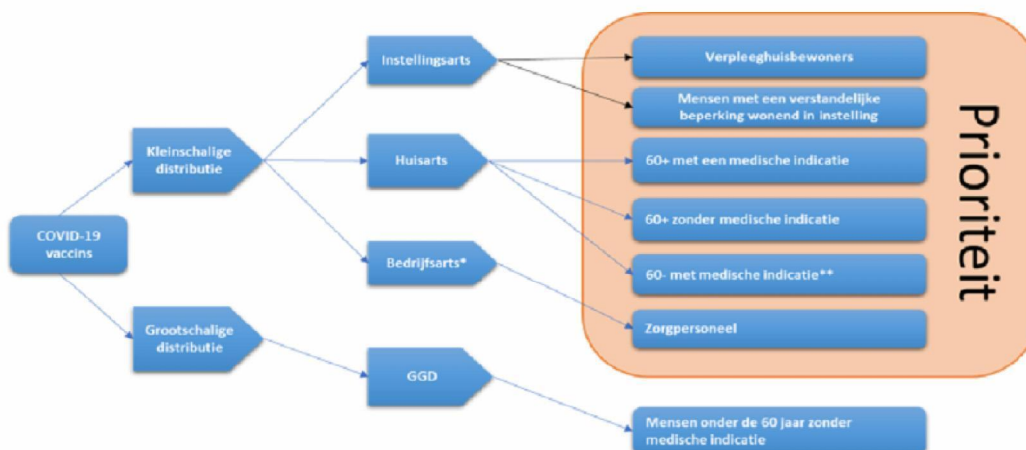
COVID-19 vaccins

Kleinschalige distributie

Grootschalige distributie

Instellingsarts

Huisarts

Bedrijfsarts*

GGD

Verpleeghuisbewoners

Mensen met een verstandelijke beperking wonend in instelling

60+ met een medische indicatie

60+ zonder medische indicatie

60- met medische indicatie**

Zorgpersoneel

Mensen onder de 60 jaar zonder medische indicatie

Prioriteit